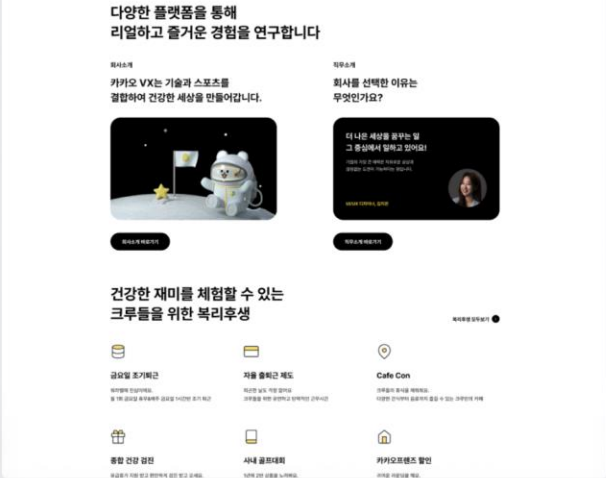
다양한 플랫폼을 통해
리얼하고 즐거운 경험을 연구합니다

회사소개

카카오 VX는 기술과 스포츠를
결합하여 건강한 세상을 만들어갑니다.

회사소개 바로가기

직무소개

회사를 선택한 이유는
무엇인가요?

더 나은 세상을 꿈꾸는 일
그 중심에서 일하고 있어요!

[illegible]

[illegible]

직무소개 바로가기

건강한 재미를 체험할 수 있는
크루들을 위한 복리후생

복리후생 모두보기

금요일 조기퇴근

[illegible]

자율 출퇴근 제도

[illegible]

Cafe Con

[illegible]

종합 건강 검진

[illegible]

사내 골프대회

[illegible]

카카오프렌즈 할인

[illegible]